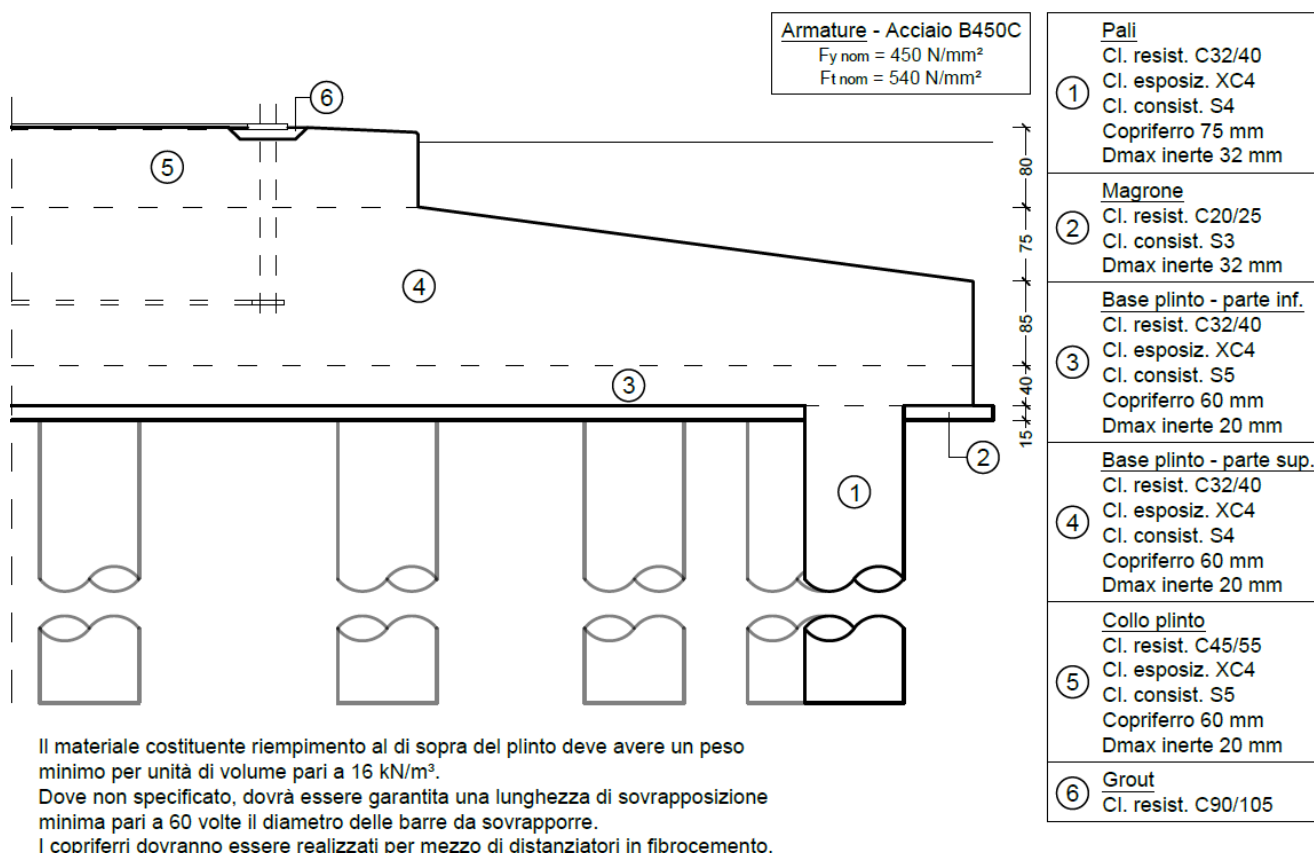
Armature - Acciaio B450C
$F_{y\,nom}$ = 450 N/mm²
$F_{t\,nom}$ = 540 N/mm²

6

5

4

3

2

1

80

75

85

40

15

| | |
|---|---|
| 1 | Pali<br>Cl. resist. C32/40<br>Cl. esposiz. XC4<br>Cl. consist. S4<br>Copriferro 75 mm<br>Dmax inerte 32 mm |
| 2 | Magrone<br>Cl. resist. C20/25<br>Cl. consist. S3<br>Dmax inerte 32 mm |
| 3 | Base plinto - parte inf.<br>Cl. resist. C32/40<br>Cl. esposiz. XC4<br>Cl. consist. S5<br>Copriferro 60 mm<br>Dmax inerte 20 mm |
| 4 | Base plinto - parte sup.<br>Cl. resist. C32/40<br>Cl. esposiz. XC4<br>Cl. consist. S4<br>Copriferro 60 mm<br>Dmax inerte 20 mm |
| 5 | Collo plinto<br>Cl. resist. C45/55<br>Cl. esposiz. XC4<br>Cl. consist. S5<br>Copriferro 60 mm<br>Dmax inerte 20 mm |
| 6 | Grout<br>Cl. resist. C90/105 |

Il materiale costituente riempimento al di sopra del plinto deve avere un peso minimo per unità di volume pari a 16 kN/m³.
Dove non specificato, dovrà essere garantita una lunghezza di sovrapposizione minima pari a 60 volte il diametro delle barre da sovrapporre.
I copriferri dovranno essere realizzati per mezzo di distanziatori in fibrocemento.